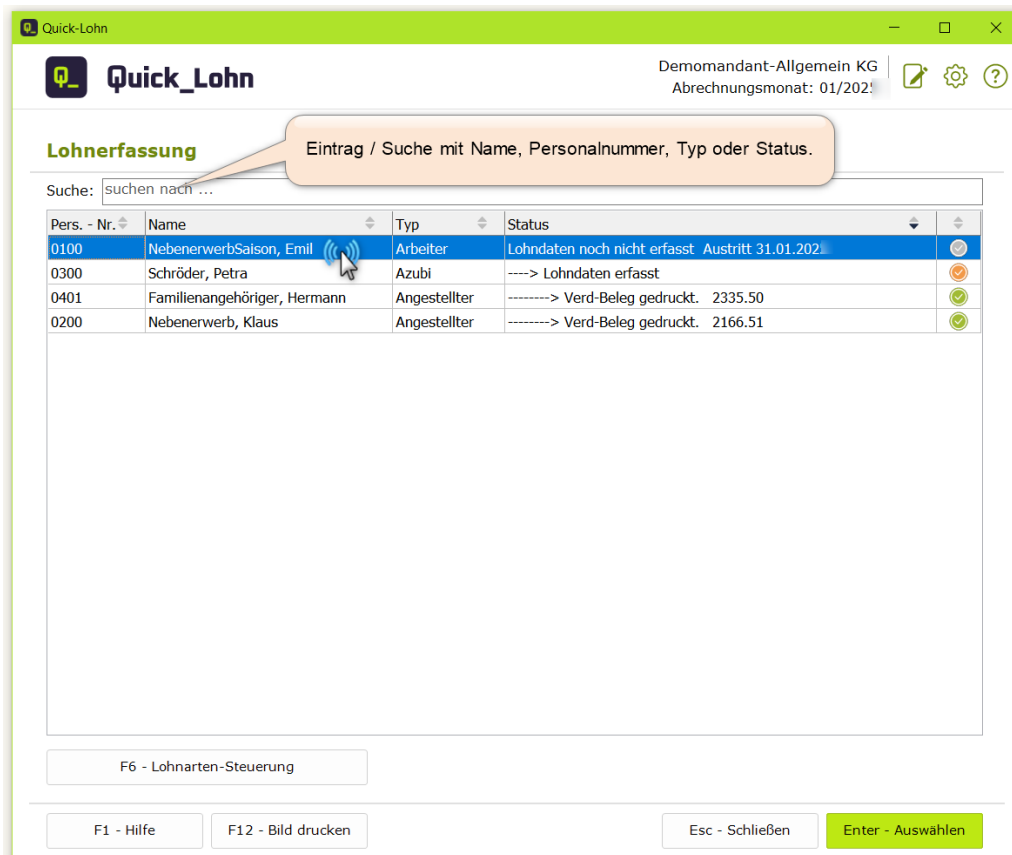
Quick-Lohn

Q_ Quick_Lohn

Demomandant-Allgemein KG
Abrechnungsmonat: 01/202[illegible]

Lohnerfassung

Eintrag / Suche mit Name, Personalnummer, Typ oder Status.

Suche: suchen nach ...

| Pers. - Nr. | Name | Typ | Status | |
|---|---|---|---|---|
| 0100 | NebenerwerbSaison, Emil | Arbeiter | Lohndaten noch nicht erfasst Austritt 31.01.202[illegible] | |
| 0300 | Schröder, Petra | Azubi | ----> Lohndaten erfasst | |
| 0401 | Familienangehöriger, Hermann | Angestellter | --------> Verd-Beleg gedruckt. 2335.50 | |
| 0200 | Nebenerwerb, Klaus | Angestellter | --------> Verd-Beleg gedruckt. 2166.51 | |

F6 - Lohnarten-Steuerung

F1 - Hilfe

F12 - Bild drucken

Esc - Schließen

Enter - Auswählen